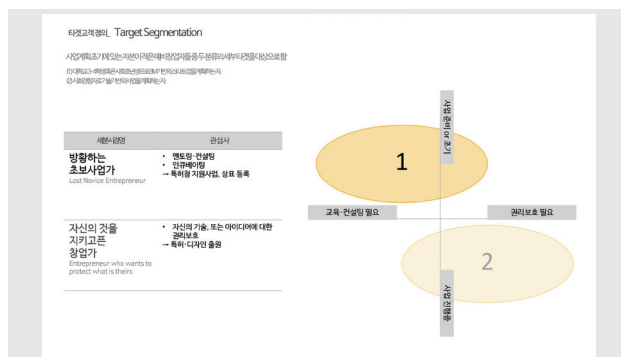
타겟고객 정의_ Target Segmentation

사업계획 초기에 있는 지원이 적은 예비창업자들 중 두 분류의 세부타겟을 대상으로 함

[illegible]
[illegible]

| 세분시장명 | 관심사 |
|---|---|
| 방황하는 초보사업가 Lost Novice Entrepreneur | • 멘토링·컨설팅 • 인큐베이팅 → 특허청 지원사업, 상표 등록 |
| 자신의 것을 지키고픈 창업가 Entrepreneur who wants to protect what is theirs | • 자신의 기술, 또는 아이디어에 대한 권리보호 → 특허·디자인 출원 |

사업 준비 or 초기

1

교육·컨설팅 필요

권리보호 필요

2

사업 진행중